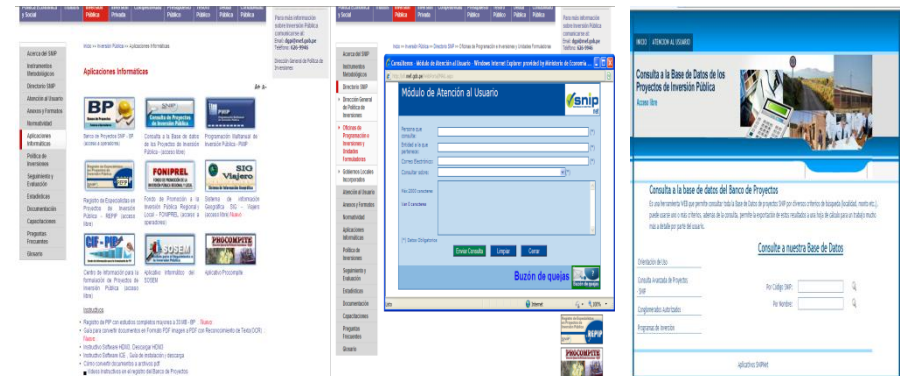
Política Económica y Social | Inversión Pública | Inversión Privada | Presupuesto Público | Tesoro Público | Deuda Pública | Contabilidad Pública

Para mayor información sobre Inversión Pública comuníquese al:
Email: dgpi@mef.gob.pe
Teléfono: 626-9946

Dirección General de Política de Inversiones

Acerca del SNIP
Instrumentos Metodológicos
Directorio SNIP
Atención al Usuario
Anexos y Formatos
Normatividad
Aplicaciones Informáticas
Política de Inversiones
Seguimiento y Evaluación
Estadísticas
Documentación
Capacitaciones
Preguntas Frecuentes
Glosario

Inicio >> Inversión Pública >> Aplicaciones Informáticas

Aplicaciones Informáticas

Banco de Proyectos SNIP - BP (acceso a operadores)

Consulta a la Base de datos de los Proyectos de Inversión Pública (acceso libre)

Programación Multianual de Inversión Pública - PMIP

Registro de Especialistas en Proyectos de Inversión Pública - REPIP (acceso libre)

FONIPREL
Fondo de Promoción a la Inversión Pública Regional y Local - FONIPREL (acceso a operadores)

SIG Viajero
Sistema de Información Geográfica - SIG - Viajero (acceso libre) Nuevo

Centro de Información para la formulación de Proyectos de Inversión Pública (acceso libre)

SOSEM
Aplicativo Informático del SOSEM

PROCOMPITE
Aplicativo Procompite

Instructivos
Registro de PIP con estudios completos mayores a 30 MM - BP Nuevo
Guía para convertir documentos en Formato PDF imagen a PDF con Reconocimiento de Texto OCR Nuevo
Instructivo Software HDM3. Descargar HDM3
Instructivo Software ICE - Guía de instalación y descarga
Cómo convertir documentos a archivos pdf
Videos instructivos en el registro del Banco de Proyectos

Inicio >> Inversión Pública >> Directorio SNIP >> Oficinas de Programación e Inversiones y Unidades Formuladoras

Dirección General de Política de Inversiones
Oficinas de Programación e Inversiones y Unidades Formuladoras
Gobiernos Locales Incorporados

Consultorio - Módulo de Atención al Usuario - Windows Internet Explorer provided by Ministerio de Economía

Módulo de Atención al Usuario
snip

Persona que consulta:
Entidad a la que pertenece:
Correo Electrónico:
Consultar sobre:
Máx 2000 caracteres
Los Caracteres
(*) Datos Obligatorios

Enviar Consulta | Limpiar | Cerrar

Buzón de quejas

Internet | 100%

INICIO | ATENCIÓN AL USUARIO

Consulta a la Base de Datos de los Proyectos de Inversión Pública
Acceso libre

Consulta a la base de datos del Banco de Proyectos

Es una herramienta WEB que permite consultar toda la Base de proyectos SNIP por diversos criterios de búsqueda (localidad, monto etc.), puede usarse uno o más criterios, además de la consulta, permite la exportación de estos resultados a una hoja de cálculo para un trabajo mucho más a detalle por parte del usuario.

Consulte a nuestra Base de Datos

Orientación de Uso
Consulta Avanzada de Proyectos SNIP
Conglomerados Autorizados
Programa de Inversión

Por Código SNIP:
Por Nombre:

Aplicativos SNIPNet